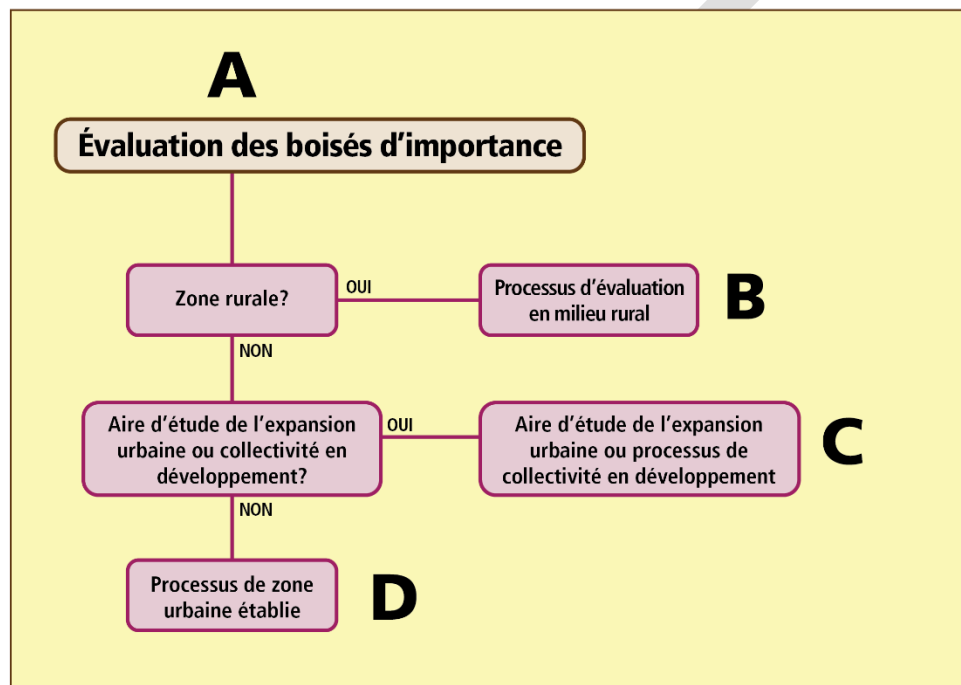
A

Évaluation des boisés d’importance

Zone rurale?

OUI

Processus d’évaluation en milieu rural

B

NON

Aire d’étude de l’expansion urbaine ou collectivité en développement?

OUI

Aire d’étude de l’expansion urbaine ou processus de collectivité en développement

C

NON

Processus de zone urbaine établie

D